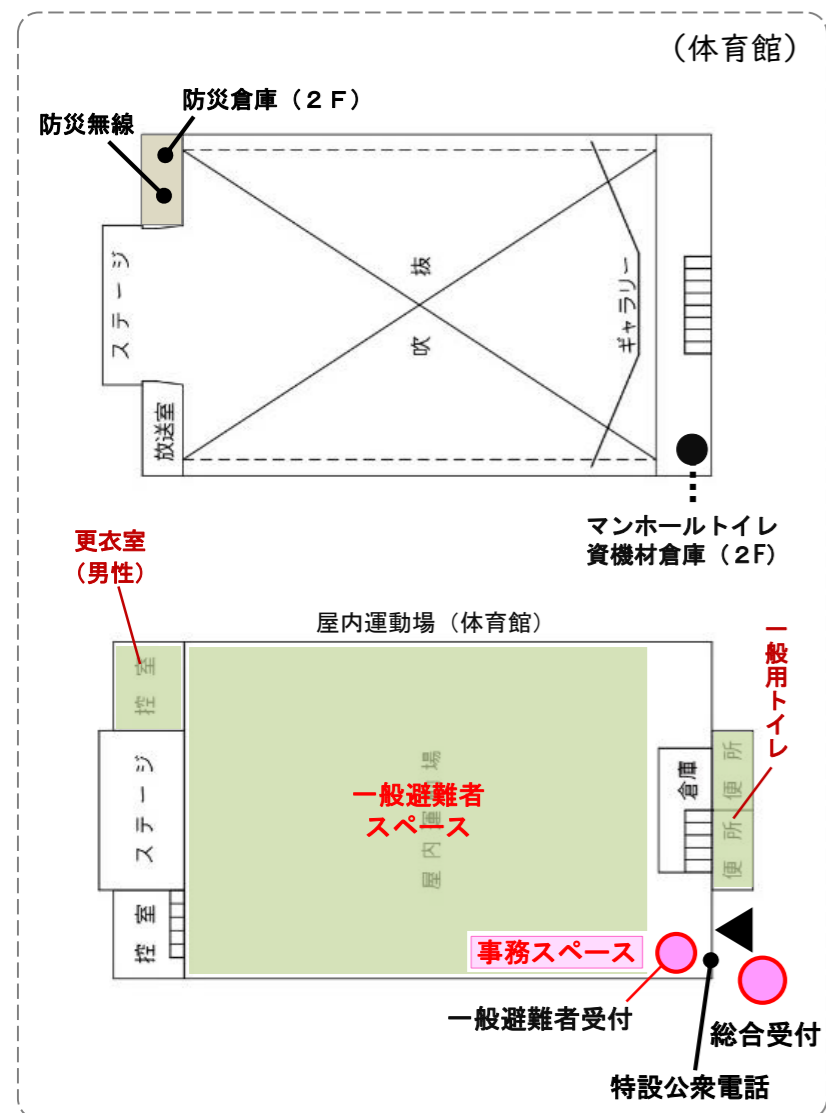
（体育館）

防災倉庫（２Ｆ）

防災無線

ステージ

吹抜

ギャラリー

放送室

マンホールトイレ
資機材倉庫（2F）

更衣室
（男性）

屋内運動場（体育館）

一般用トイレ

控室

ステージ

一般避難者
スペース

屋内運動場

倉庫

便所

便所

控室

事務スペース

一般避難者受付

総合受付

特設公衆電話